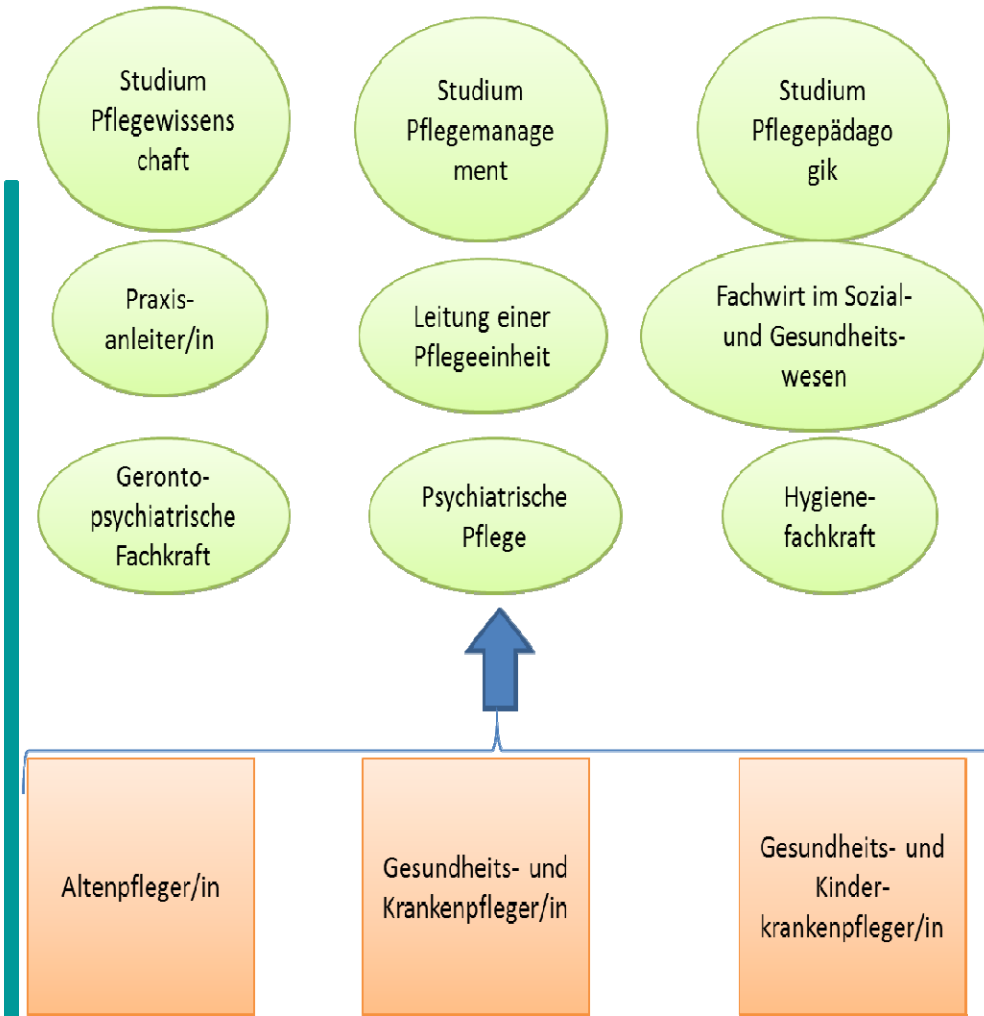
Studium Pflegewissenschaft

Studium Pflegemanagement

Studium Pflegepädagogik

Praxisanleiter/in

Leitung einer Pflegeeinheit

Fachwirt im Sozial- und Gesundheitswesen

Gerontopsychiatrische Fachkraft

Psychiatrische Pflege

Hygienefachkraft

Altenpfleger/in

Gesundheits- und Krankenpfleger/in

Gesundheits- und Kinderkrankenpfleger/in